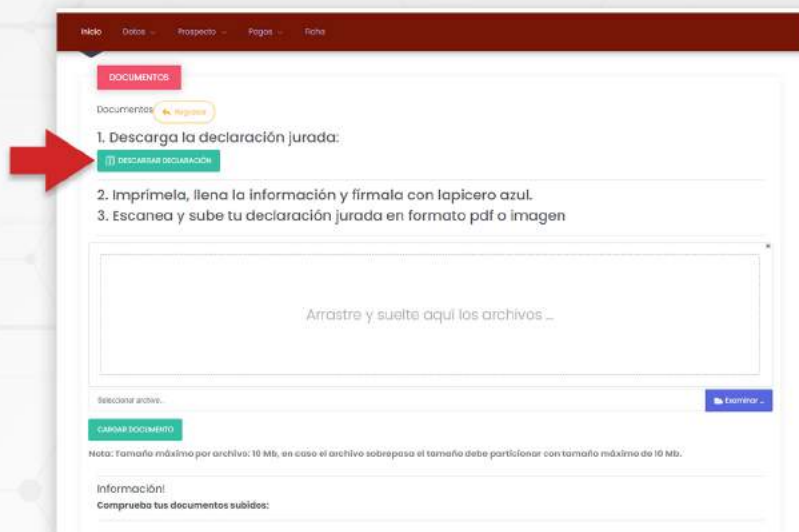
Inicio Datos Prospecto Pagos Ficha

DOCUMENTOS

Documentos Regresar

1. Descarga la declaración jurada:

DESCARGAR DECLARACIÓN

2. Imprímela, llena la información y fírmala con lapicero azul.
3. Escanea y sube tu declaración jurada en formato pdf o imagen

×

Arrastre y suelte aquí los archivos ...

Seleccionar archivo...

Examinar ...

CARGAR DOCUMENTO

Nota: Tamaño máximo por archivo: 10 Mb, en caso el archivo sobrepasa el tamaño debe particionar con tamaño máximo de 10 Mb.

Información!
Comprueba tus documentos subidos: